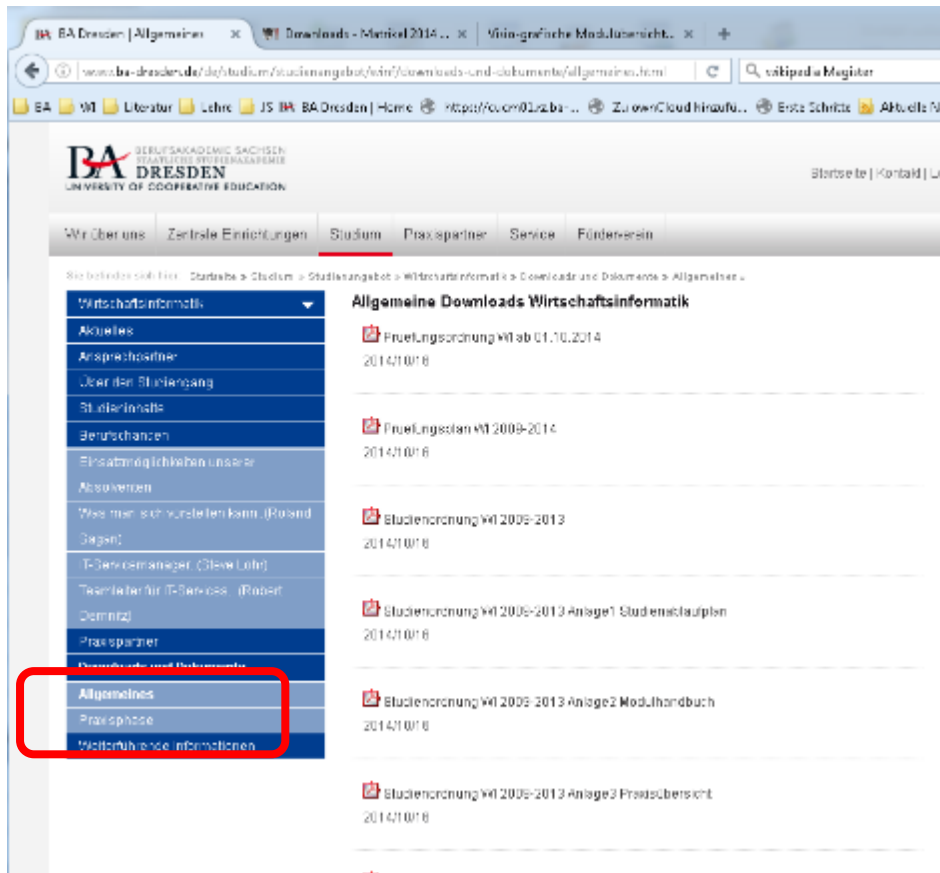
BA Dresden | Allgemeines ×
Downloads - Matrikel 2014 ... ×
Visio-grafische Modulübersicht... ×
+

www.ba-dresden.de/de/studium/studienangebot/wi/downloads-und-dokumente/allgemeines.html
wikipedia Magister

BA WI Literatur Lehre JS BA Dresden | Home https://cucm01.sz.ba-... Zu ownCloud hinzufü... Erste Schritte Aktuelle N

BA BERUFSAKADEMIE SACHSEN STAATLICHE STUDIENAKADEMIE DRESDEN UNIVERSITY OF COOPERATIVE EDUCATION

Startseite | Kontakt | L

Wir über uns | Zentrale Einrichtungen | Studium | Praxispartner | Service | Förderverein

Sie befinden sich hier: Startseite > Studium > Studienangebot > Wirtschaftsinformatik > Downloads und Dokumente > Allgemeines >

Wirtschaftsinformatik
Aktuelles
Ansprechpartner
Über den Studiengang
Studieninhalte
Berufschancen
Einsatzmöglichkeiten unserer Absolventen
Was man sich vorstellen kann (Roland Sagert)
IT-Servicemanager (Steve Lohr)
Teamleiter für IT-Services (Robert Demnitz)
Praxispartner
Downloads und Dokumente
Allgemeines
Praxisphase
Weiterführende Informationen

Allgemeine Downloads Wirtschaftsinformatik

Pruefungsordnung WI ab 01.10.2014
2014/10/16

Pruefungsplan WI 2009-2014
2014/10/16

Studienordnung WI 2009-2013
2014/10/16

Studienordnung WI 2009-2013 Anlage1 Studienablaufplan
2014/10/16

Studienordnung WI 2009-2013 Anlage2 Modulhandbuch
2014/10/16

Studienordnung WI 2009-2013 Anlage3 Praxisübersicht
2014/10/16